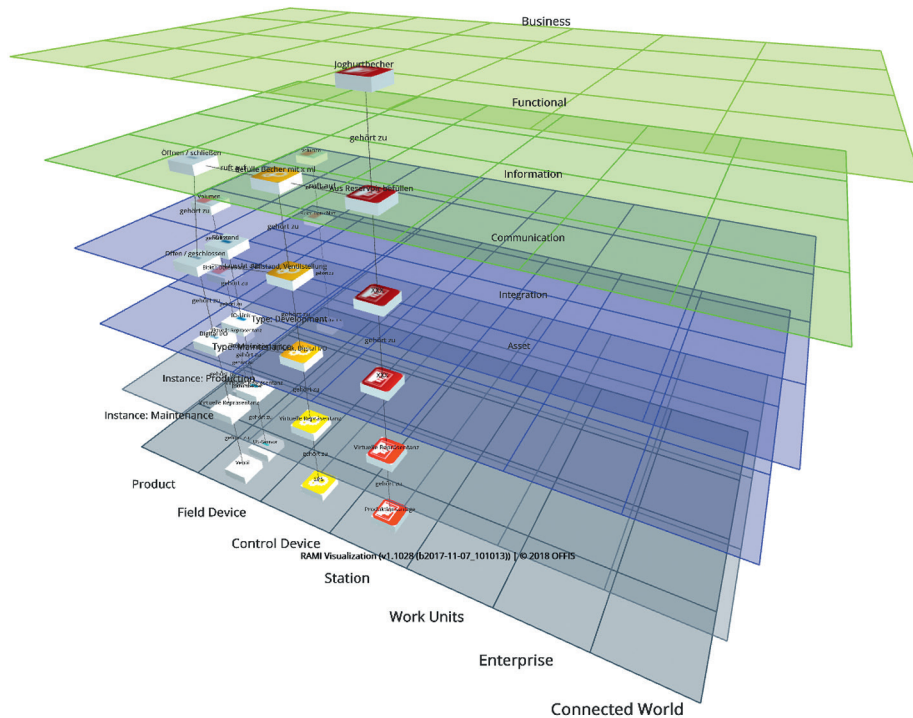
Business

Joghurtbecher

Functional

gehört zu

Öffnen / schließen

ruft auf

Befülle Becher mit x ml

ruft auf

Aus Rezept Abfüllen

Information

gehört zu

Offen / geschlossen

gehört zu

Communication

Ventilzustand, Ventilstellung

Integration

Type: Development

Type: Maintenance

gehört zu

Asset

Instance: Production

Instance: Maintenance

Virtuelle Repräsentant

Virtuelle Repräsentant

gehört zu

Product

Field Device

Control Device

RAMI Visualization (v1.1028 (b2017-11-07_101013)) | © 2018 OFFIS

Station

Work Units

Enterprise

Connected World